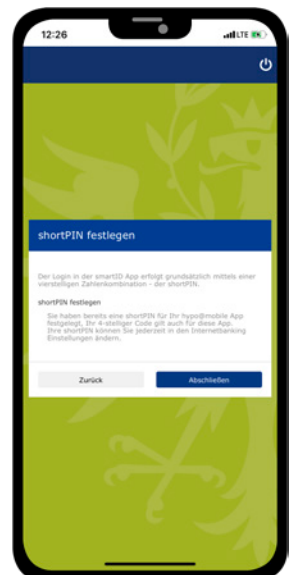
12:26

LTE

shortPIN festlegen

Der Login in der smartID App erfolgt grundsätzlich mittels einer vierstelligen Zahlenkombination - der shortPIN.

shortPIN festlegen

Sie haben bereits eine shortPIN für Ihr hypo@mobile App festgelegt. Ihr 4-stelliger Code gilt auch für diese App. Ihre shortPIN können Sie jederzeit in den Internetbanking Einstellungen ändern.

Zurück

Abschließen